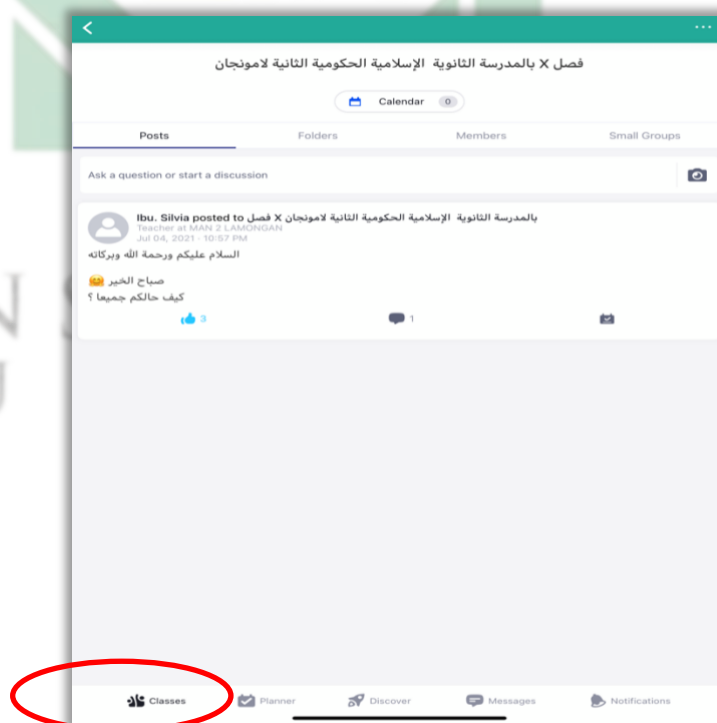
فصل X بالمدرسة الثانوية الإسلامية الحكومية الثانية لامونجان

Calendar 0

Posts Folders Members Small Groups

Ask a question or start a discussion

Ibu. Silvia posted to فصل X بالمدرسة الثانوية الإسلامية الحكومية الثانية لامونجان
Teacher at MAN 2 LAMONGAN
Jul 04, 2021 - 10:57 PM

السلام عليكم ورحمة الله وبركاته

صباح الخير
كيف حالكم جميعا ؟

3 1

Classes Planner Discover Messages Notifications